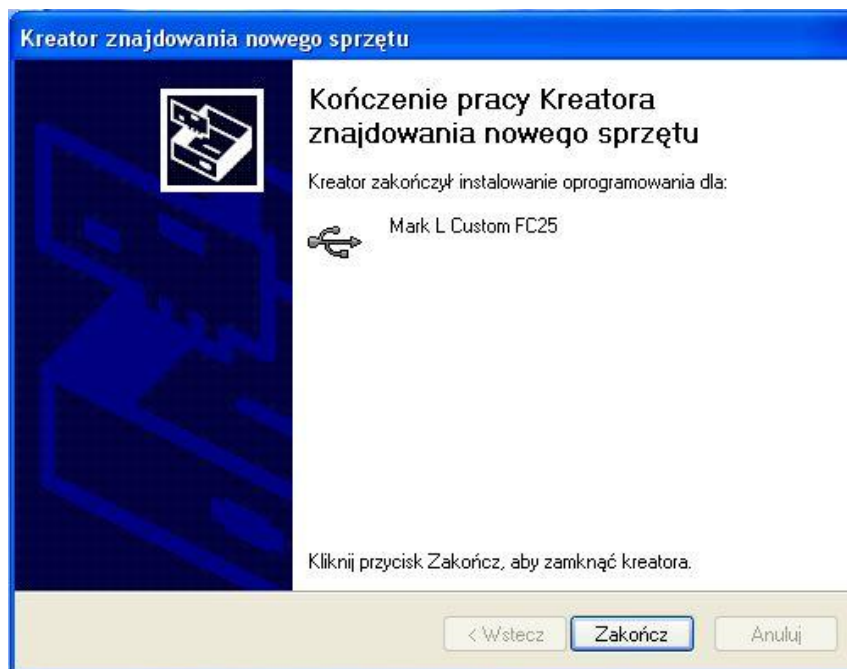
Kreator znajdowania nowego sprzętu

Kończenie pracy Kreatora znajdowania nowego sprzętu

Kreator zakończył instalowanie oprogramowania dla:

Mark L Custom FC25

Kliknij przycisk Zakończ, aby zamknąć kreatora.

< Wstecz
Zakończ
Anuluj